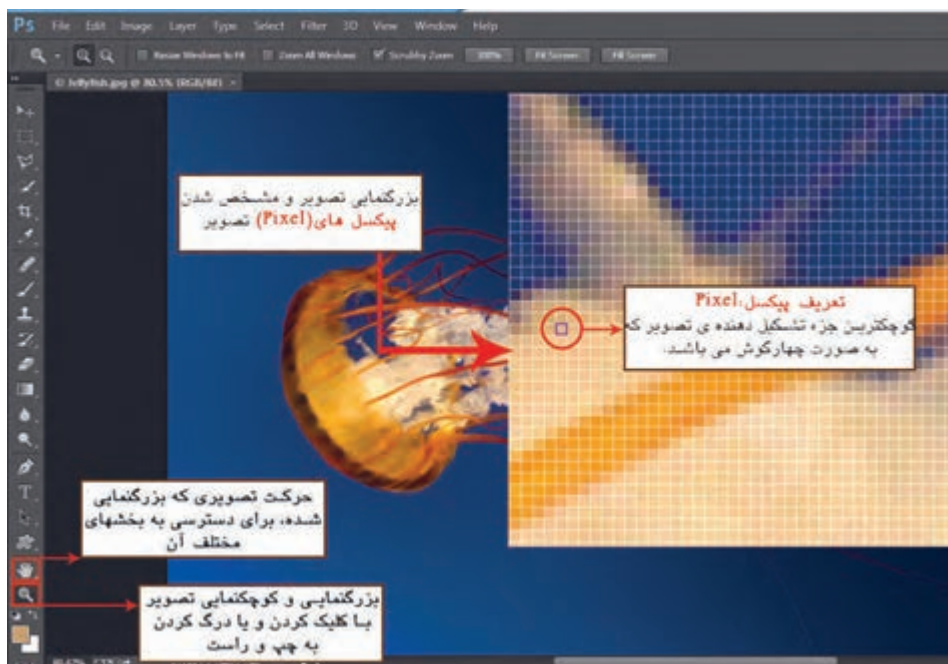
Ps File Edit Image Layer Type Select Filter 3D View Window Help

Resize Windows to Fit  Zoom All Windows  Scrubby Zoom  100%  Fit Screen  Fill Screen

© Jellyfish.jpg @ 30.5% (RGB/8#)

بزرگنمایی تصویر و مشخص شدن پیکسل های(Pixel) تصویر

تعریف پیکسل:Pixel
کوچکترین جزء تشکیل دهنده ی تصویر که به صورت چهارگوش می باشد.

حرکت تصویری که بزرگنمایی شده، برای دسترسی به بخشهای مختلف آن

بزرگنمایی و کوچکنمایی تصویر با کلیک کردن و یا درگ کردن به چپ و راست